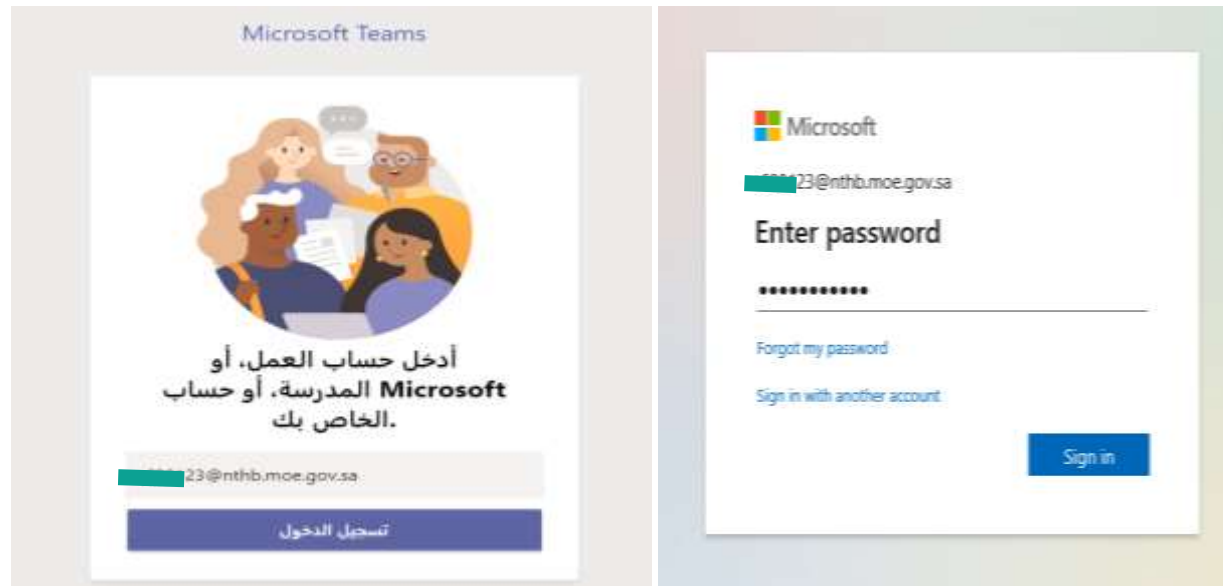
Microsoft Teams

أدخل حساب العمل، أو المدرسة، أو حساب Microsoft الخاص بك.

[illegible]23@nthb.moe.gov.sa

تسجيل الدخول

Microsoft

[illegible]23@nthb.moe.gov.sa

Enter password

••••••••••••

Forgot my password

Sign in with another account

Sign in